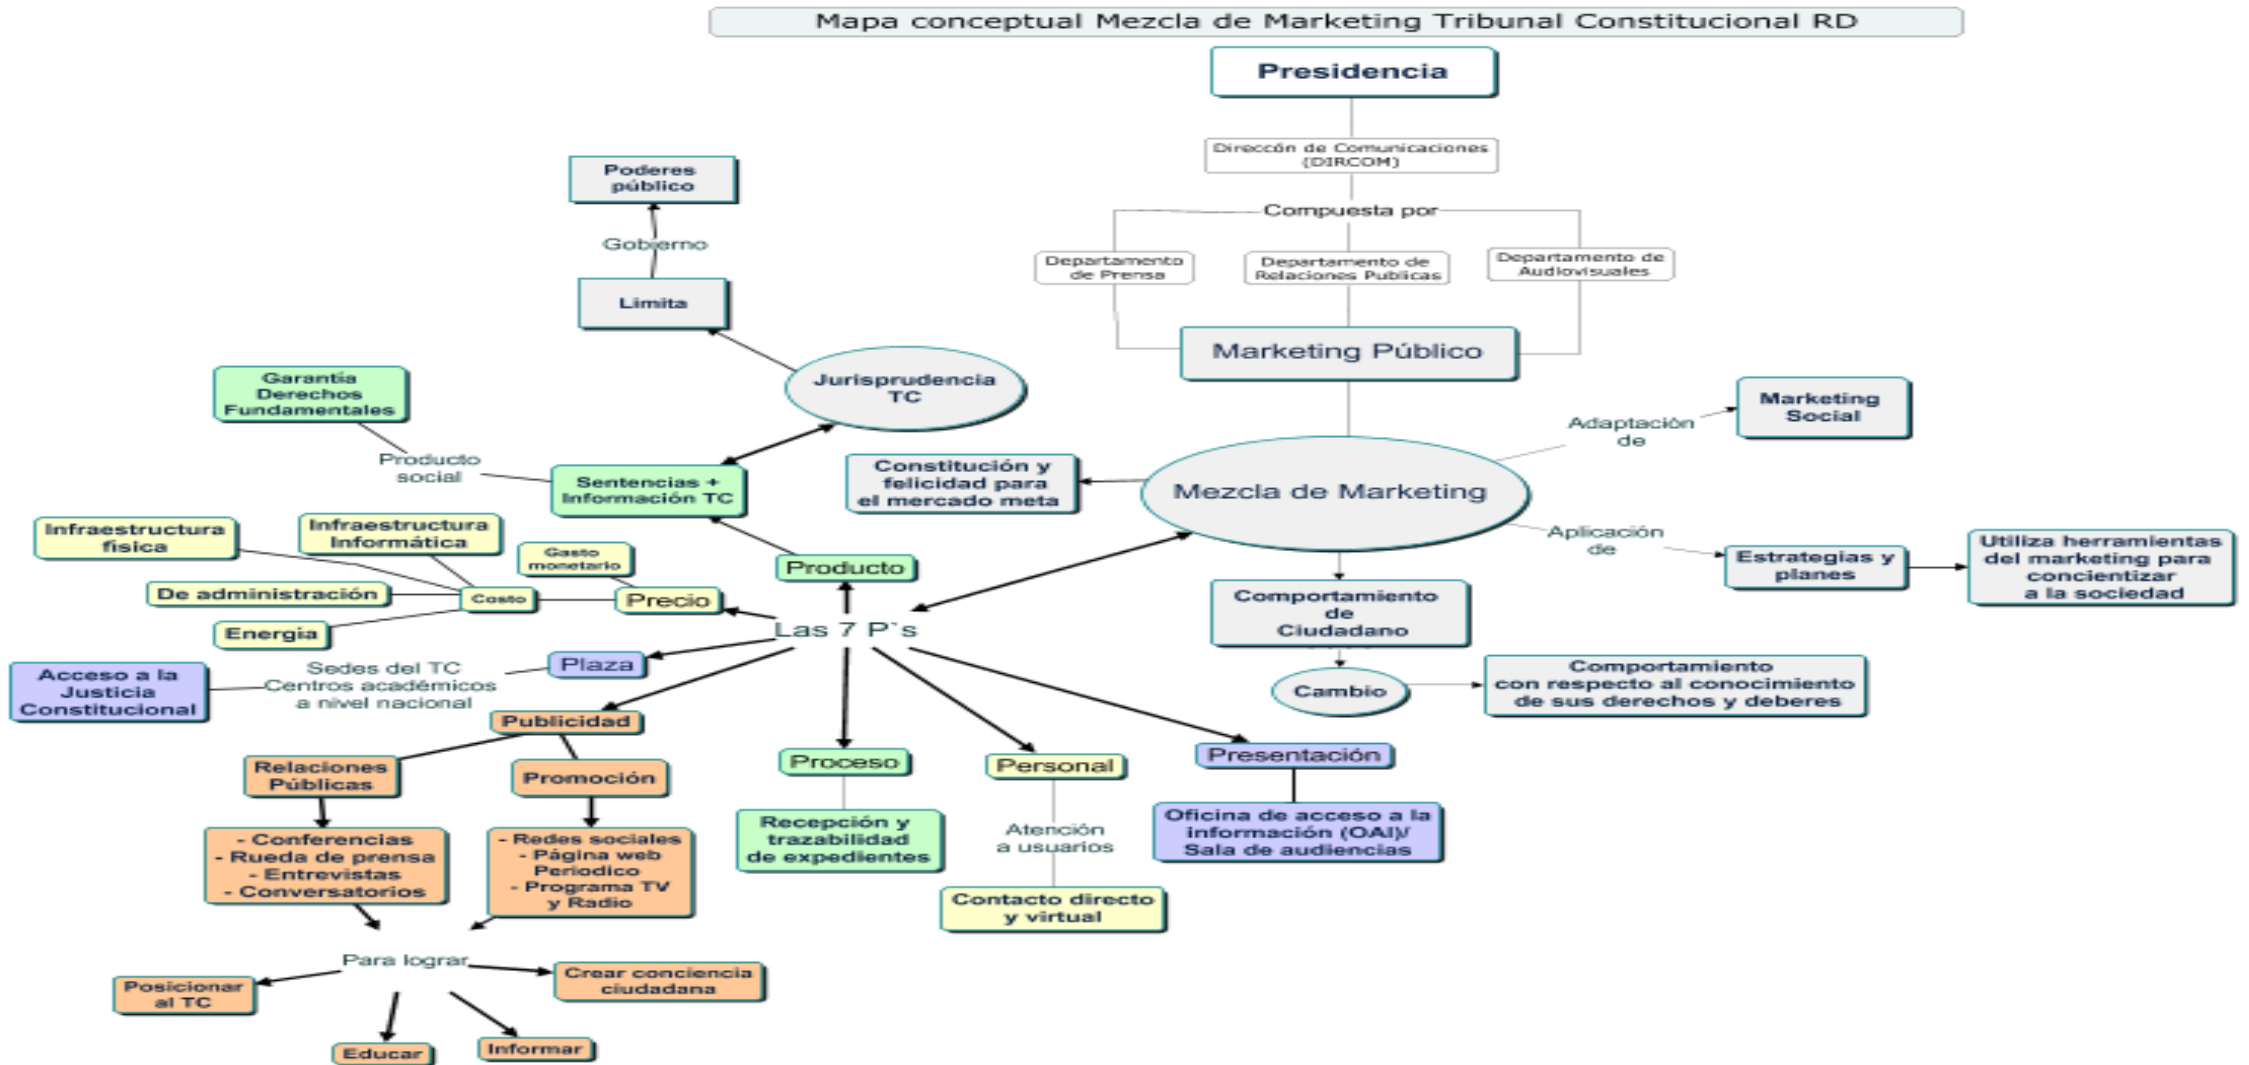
Mapa conceptual Mezcla de Marketing Tribunal Constitucional RD

Presidencia

Direccón de Comunicaciones (DIRCOM)

Compuesta por

Departamento de Prensa

Departamento de Relaciones Publicas

Departamento de Audiovisuales

Marketing Público

Mezcla de Marketing

Adaptación de

Marketing Social

Aplicación de

Estrategias y planes

Utiliza herramientas del marketing para concientizar a la sociedad

Constitución y felicidad para el mercado meta

Comportamiento de Ciudadano

Cambio

Comportamiento con respecto al conocimiento de sus derechos y deberes

Poderes público

Gobierno

Limita

Jurisprudencia TC

Garantía Derechos Fundamentales

Producto social

Sentencias + Información TC

Producto

Las 7 P`s

Infraestructura física

Infraestructura Informática

Gasto monetario

De administración

Costo

Precio

Energía

Acceso a la Justicia Constitucional

Sedes del TC Centros académicos a nivel nacional

Plaza

Publicidad

Relaciones Públicas

Promoción

- Conferencias
- Rueda de prensa
- Entrevistas
- Conversatorios

- Redes sociales
- Página web Periodico
- Programa TV y Radio

Para lograr

Posicionar al TC

Crear conciencia ciudadana

Educar

Informar

Proceso

Recepción y trazabilidad de expedientes

Personal

Atención a usuarios

Contacto directo y virtual

Presentación

Oficina de acceso a la información (OAI)/ Sala de audiencias